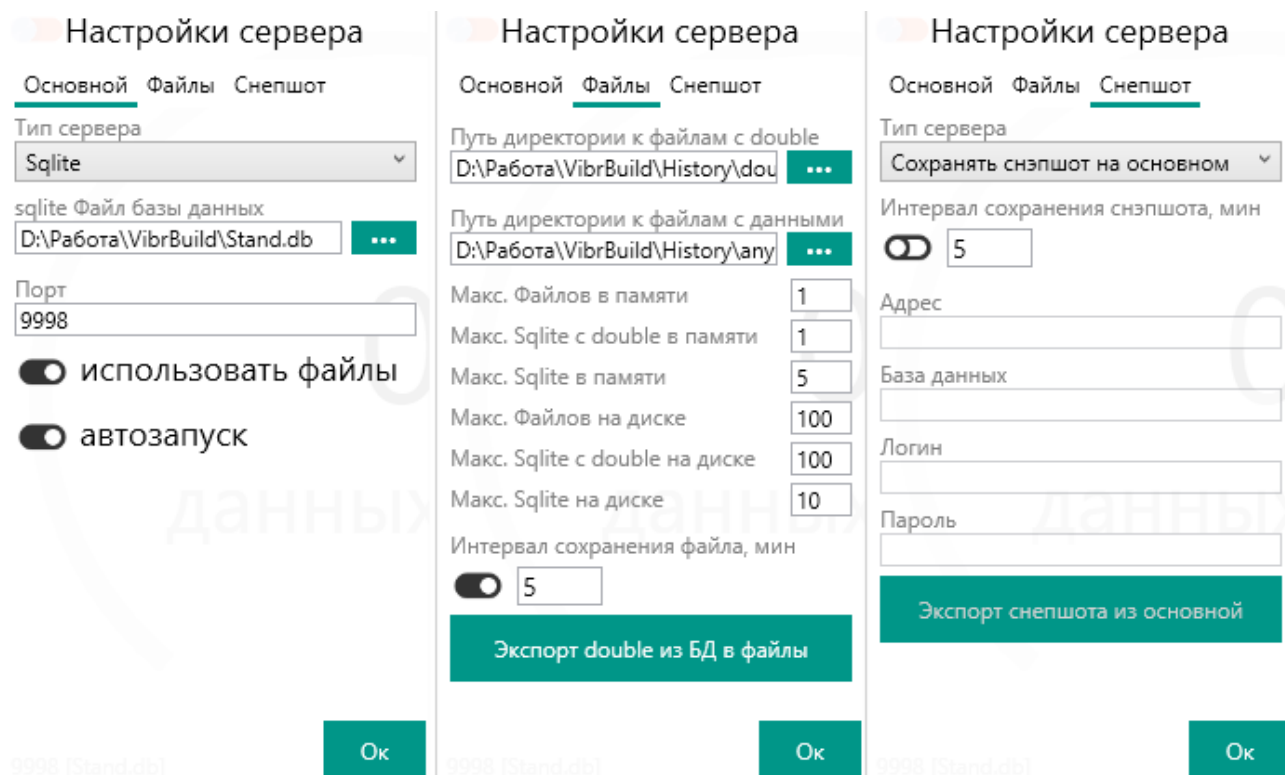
Настройки сервера

Основной Файлы Снепшот

Тип сервера
Sqlite

sqlite Файл базы данных
D:\Работа\VibrBuild\Stand.db ...

Порт
9998

использовать файлы

автозапуск

Ок

9998 (Stand.db)

Настройки сервера

Основной Файлы Снепшот

Путь директории к файлам с double
D:\Работа\VibrBuild\History\dou ...

Путь директории к файлам с данными
D:\Работа\VibrBuild\History\any ...

Макс. Файлов в памяти 1
Макс. Sqlite с double в памяти 1
Макс. Sqlite в памяти 5
Макс. Файлов на диске 100
Макс. Sqlite с double на диске 100
Макс. Sqlite на диске 10

Интервал сохранения файла, мин
5

Экспорт double из БД в файлы

Ок

9998 (Stand.db)

Настройки сервера

Основной Файлы Снепшот

Тип сервера
Сохранять снэпшот на основном

Интервал сохранения снэпшота, мин
5

Адрес

База данных

Логин

Пароль

Экспорт снепшота из основной

Ок

9998 (Stand.db)